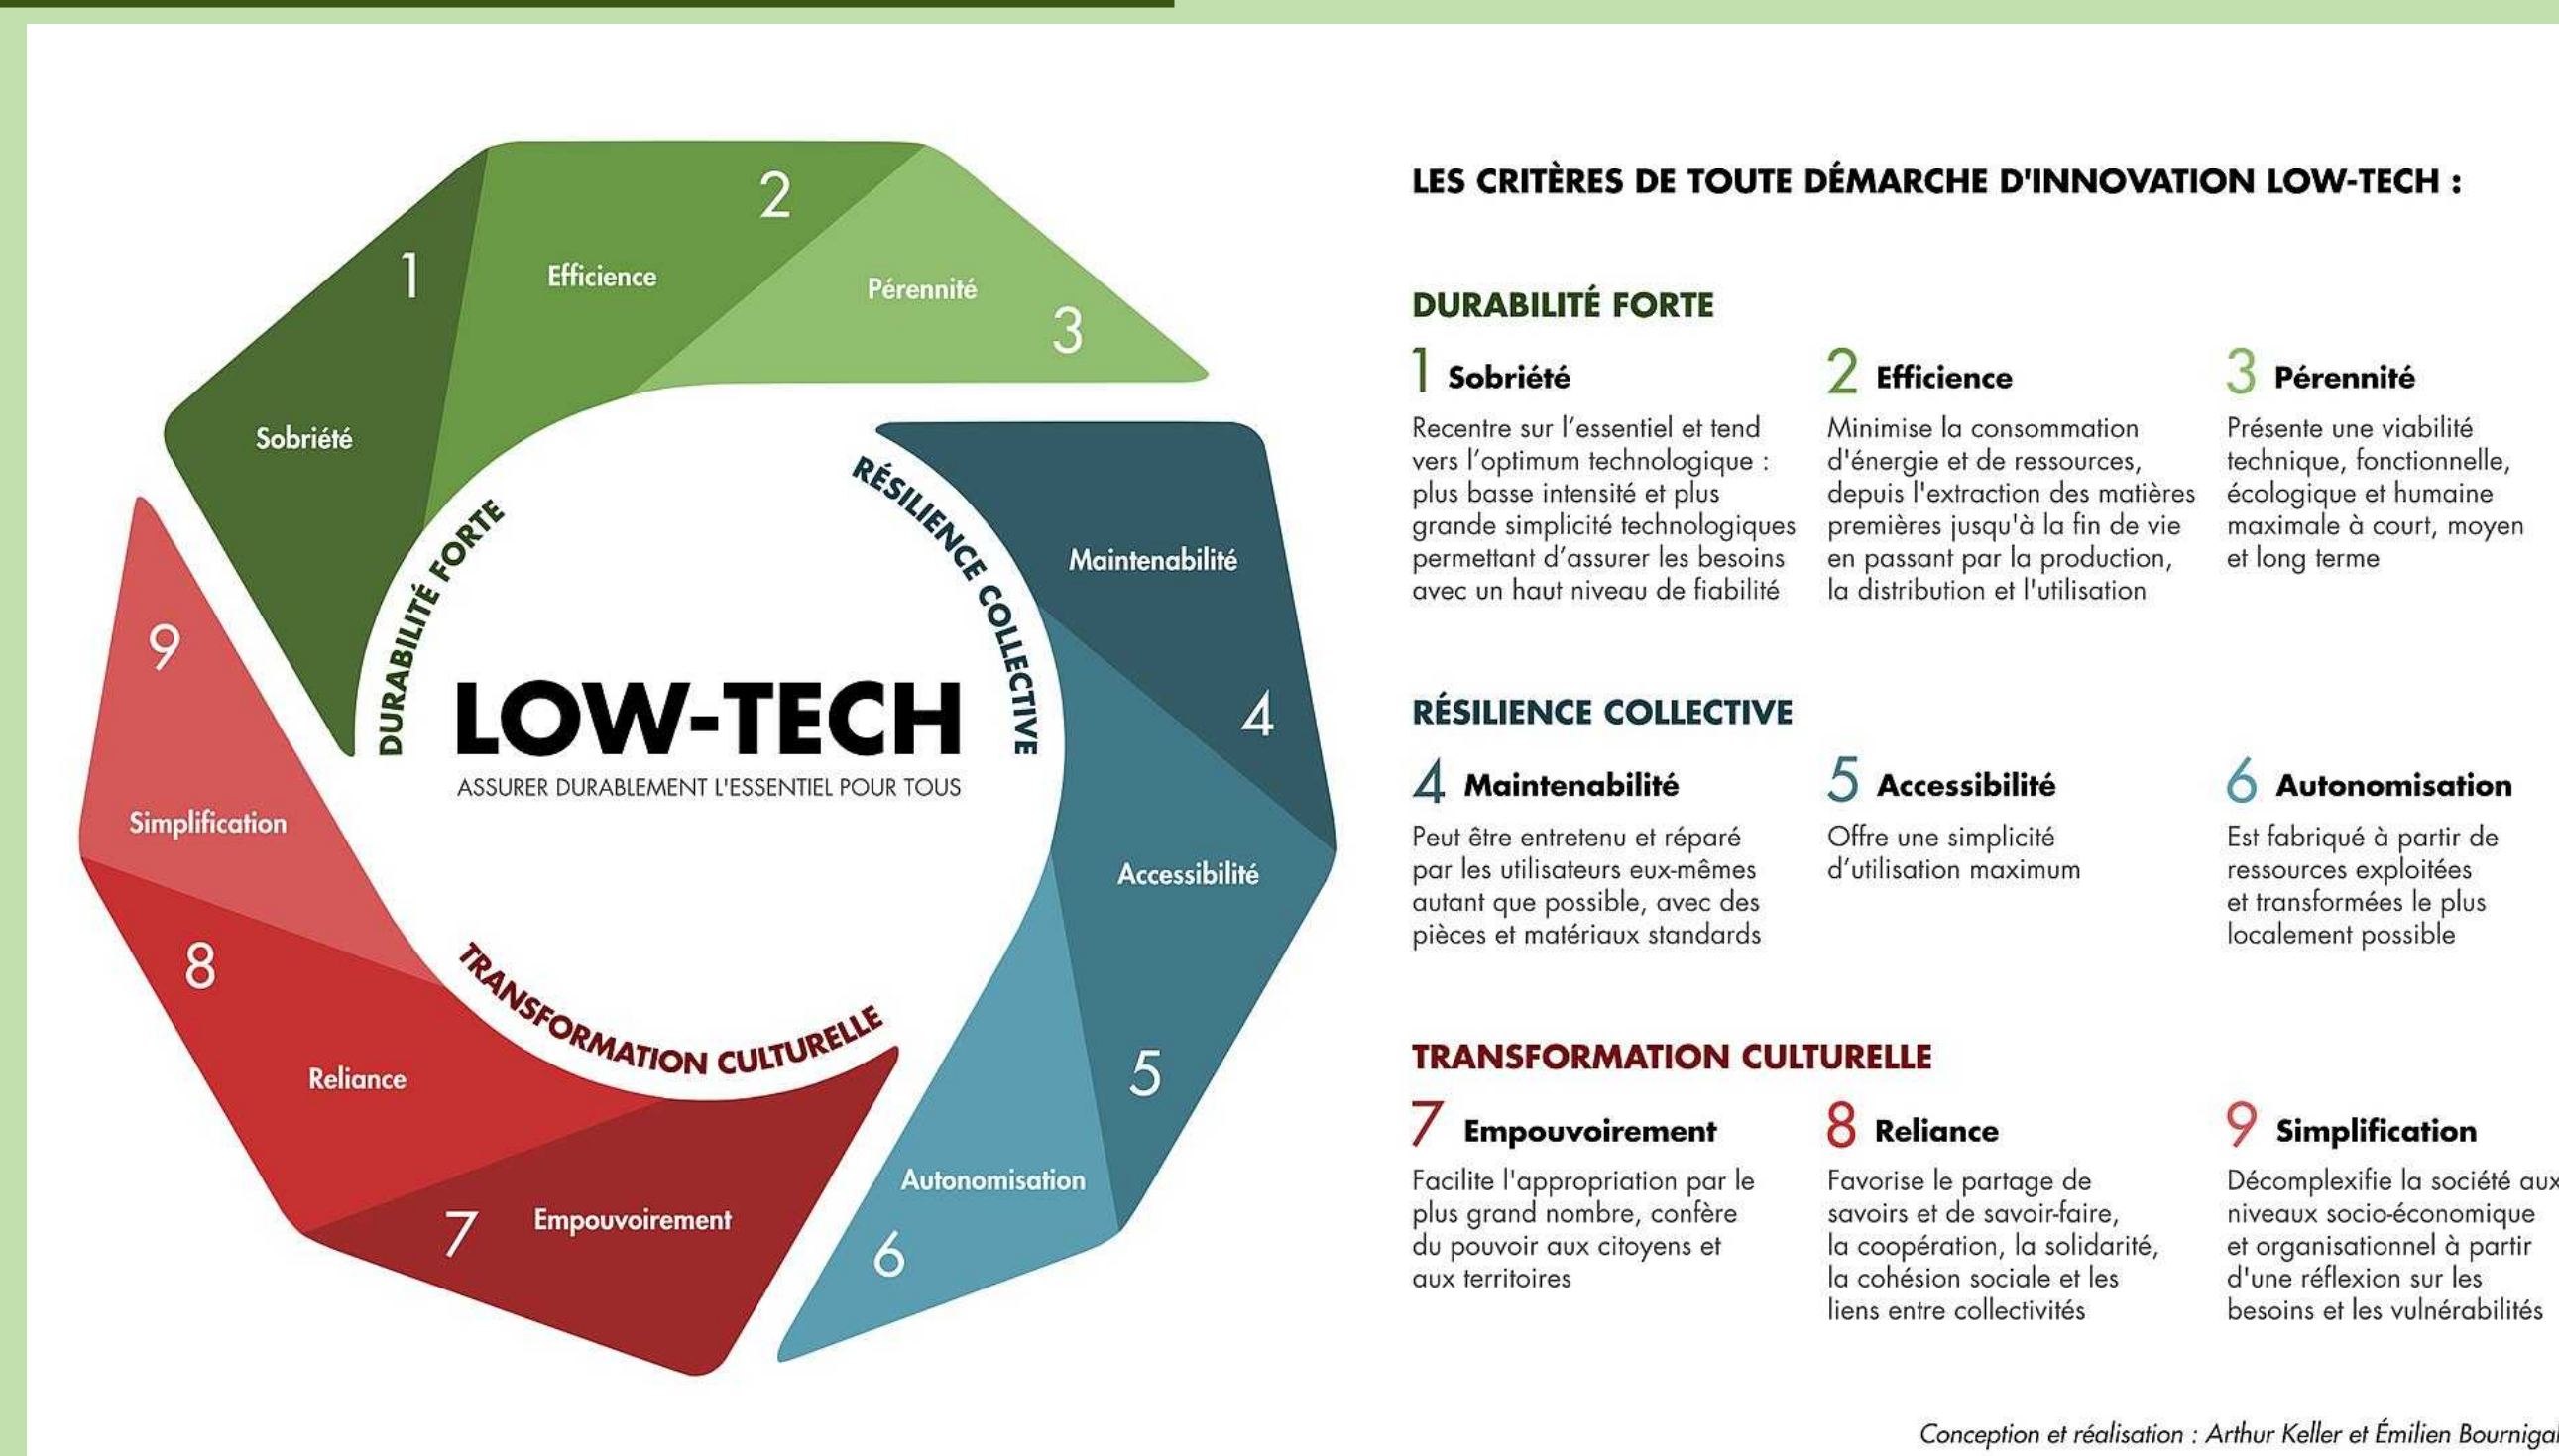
1 Sobriété
2 Efficience
Pérennité 3
DURABILITÉ FORTE
RÉSILIENCE COLLECTIVE
Maintenabilité
4
Accessibilité
5
Autonomisation
6
7 Empouvoirement
Reliance
8
TRANSFORMATION CULTURELLE
Simplification
9

LOW-TECH
ASSURER DURABLEMENT L'ESSENTIEL POUR TOUS

LES CRITÈRES DE TOUTE DÉMARCHE D'INNOVATION LOW-TECH :

DURABILITÉ FORTE

1 Sobriété
Recentre sur l'essentiel et tend vers l'optimum technologique : plus basse intensité et plus grande simplicité technologiques permettant d'assurer les besoins avec un haut niveau de fiabilité

2 Efficience
Minimise la consommation d'énergie et de ressources, depuis l'extraction des matières premières jusqu'à la fin de vie en passant par la production, la distribution et l'utilisation

3 Pérennité
Présente une viabilité technique, fonctionnelle, écologique et humaine maximale à court, moyen et long terme

RÉSILIENCE COLLECTIVE

4 Maintenabilité
Peut être entretenu et réparé par les utilisateurs eux-mêmes autant que possible, avec des pièces et matériaux standards

5 Accessibilité
Offre une simplicité d'utilisation maximum

6 Autonomisation
Est fabriqué à partir de ressources exploitées et transformées le plus localement possible

TRANSFORMATION CULTURELLE

7 Empouvoirement
Facilite l'appropriation par le plus grand nombre, confère du pouvoir aux citoyens et aux territoires

8 Reliance
Favorise le partage de savoirs et de savoir-faire, la coopération, la solidarité, la cohésion sociale et les liens entre collectivités

9 Simplification
Décomplexifie la société aux niveaux socio-économique et organisationnel à partir d'une réflexion sur les besoins et les vulnérabilités

Conception et réalisation : Arthur Keller et Émilien Bournigal